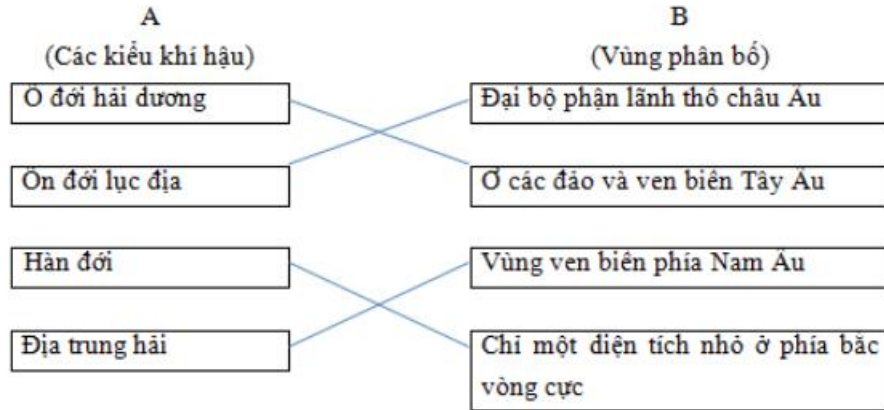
A

(Các kiểu khí hậu)

Ô đới hải dương

Ôn đới lục địa

Hàn đới

Địa trung hải

B

(Vùng phân bố)

Đại bộ phận lãnh thổ châu Âu

Ở các đảo và ven biển Tây Âu

Vùng ven biển phía Nam Âu

Chỉ một diện tích nhỏ ở phía bắc vòng cực